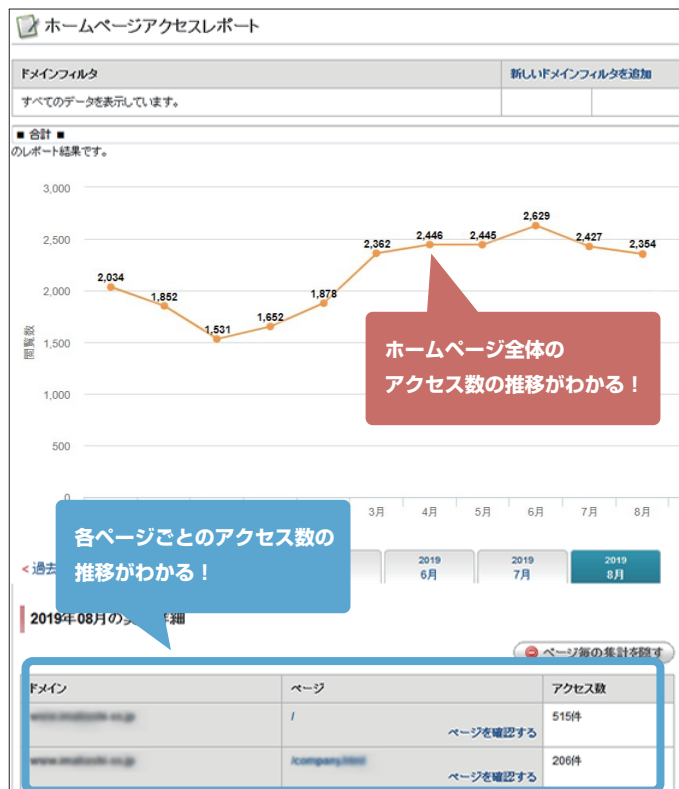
ホームページアクセスレポート

| ドメインフィルタ | 新しいドメインフィルタを追加 |
|---|---|
| すべてのデータを表示しています。 | |

■ 合計 ■
のレポート結果です。

3,000
2,500
2,000
1,500
1,000
500
0
閲覧数

2,034
1,852
1,531
1,652
1,878
2,362
2,446
2,445
2,629
2,427
2,354

3月 4月 5月 6月 7月 8月

ホームページ全体の
アクセス数の推移がわかる！

各ページごとのアクセス数の
推移がわかる！

< 過去

2019 6月
2019 7月
2019 8月

2019年08月の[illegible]細

ページ毎の集計を隠す

| ドメイン | ページ | アクセス数 |
|---|---|---|
| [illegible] | / ページを確認する | 515件 |
| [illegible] | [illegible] ページを確認する | 206件 |